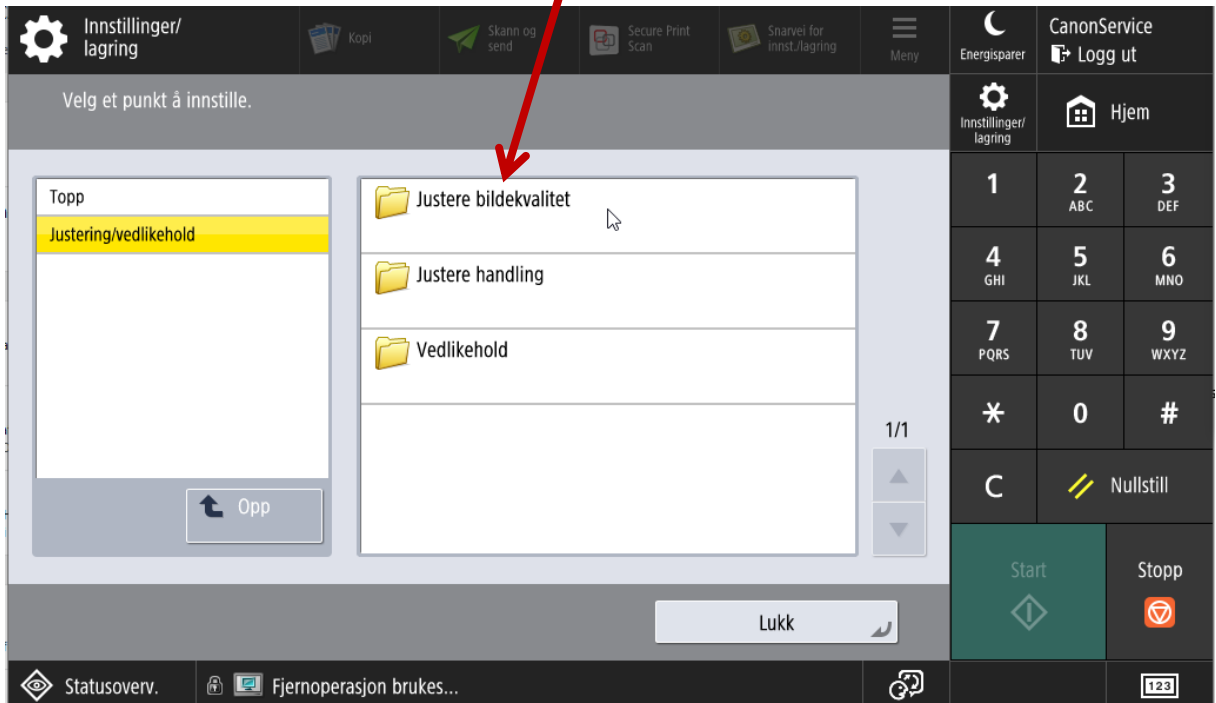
Innstillinger/ lagring

Kopi

Skann og send

Secure Print Scan

Snarvei for innst./lagring

Meny

Energisparer

CanonService

Logg ut

Velg et punkt å innstille.

Innstillinger/ lagring

Hjem

Topp

Justering/vedlikehold

Opp

Justere bildekvalitet

Justere handling

Vedlikehold

1/1

1

2 ABC

3 DEF

4 GHI

5 JKL

6 MNO

7 PQRS

8 TUV

9 WXYZ

*

0

#

C

Nullstill

Start

Stopp

Lukk

Statusoverv.

Fjernoperasjon brukes...

123